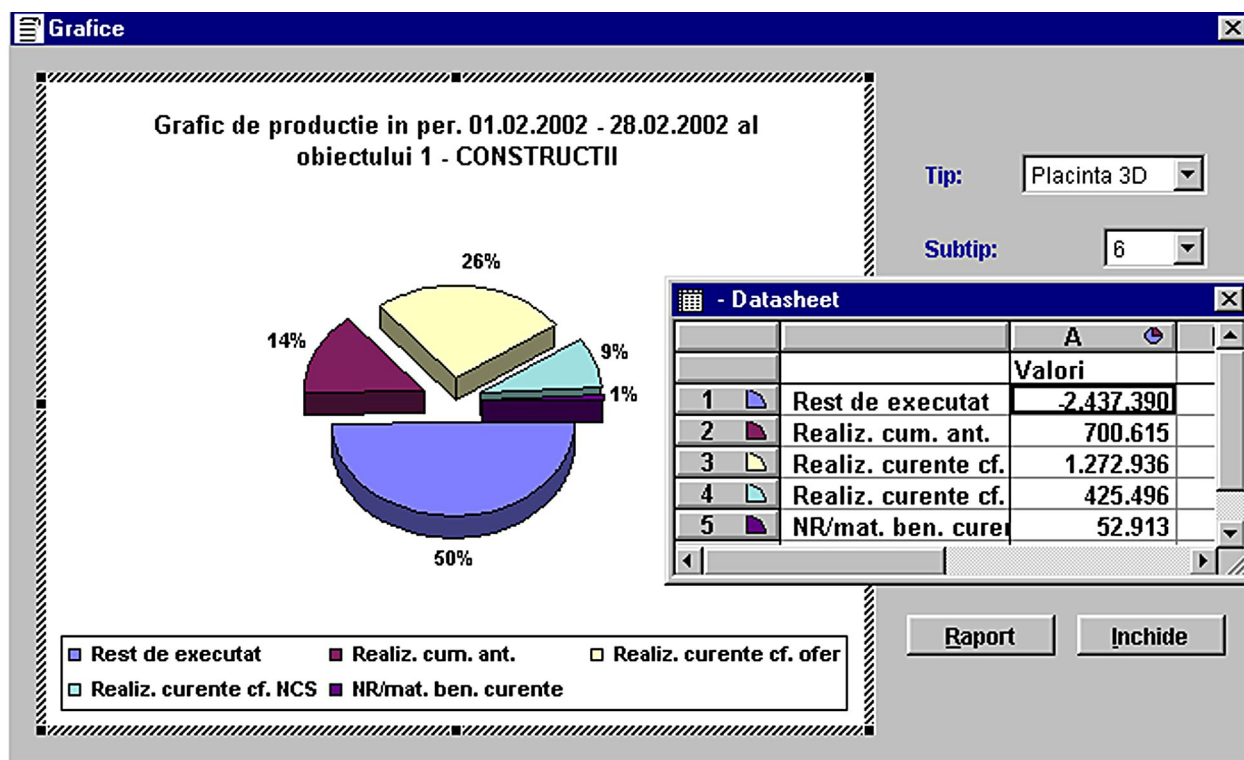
Grafice

Grafic de productie in per. 01.02.2002 - 28.02.2002 al obiectului 1 - CONSTRUCTII

26%

14%

9%

1%

50%

Rest de executat
Realiz. cum. ant.
Realiz. curente cf. ofer
Realiz. curente cf. NCS
NR/mat. ben. curente

Tip: Placinta 3D

Subtip: 6

- Datasheet

| | | A |
|---|---|---|
| | | Valori |
| 1 | Rest de executat | -2.437.390 |
| 2 | Realiz. cum. ant. | 700.615 |
| 3 | Realiz. curente cf. | 1.272.936 |
| 4 | Realiz. curente cf. | 425.496 |
| 5 | NR/mat. ben. curei | 52.913 |

Raport

Inchide